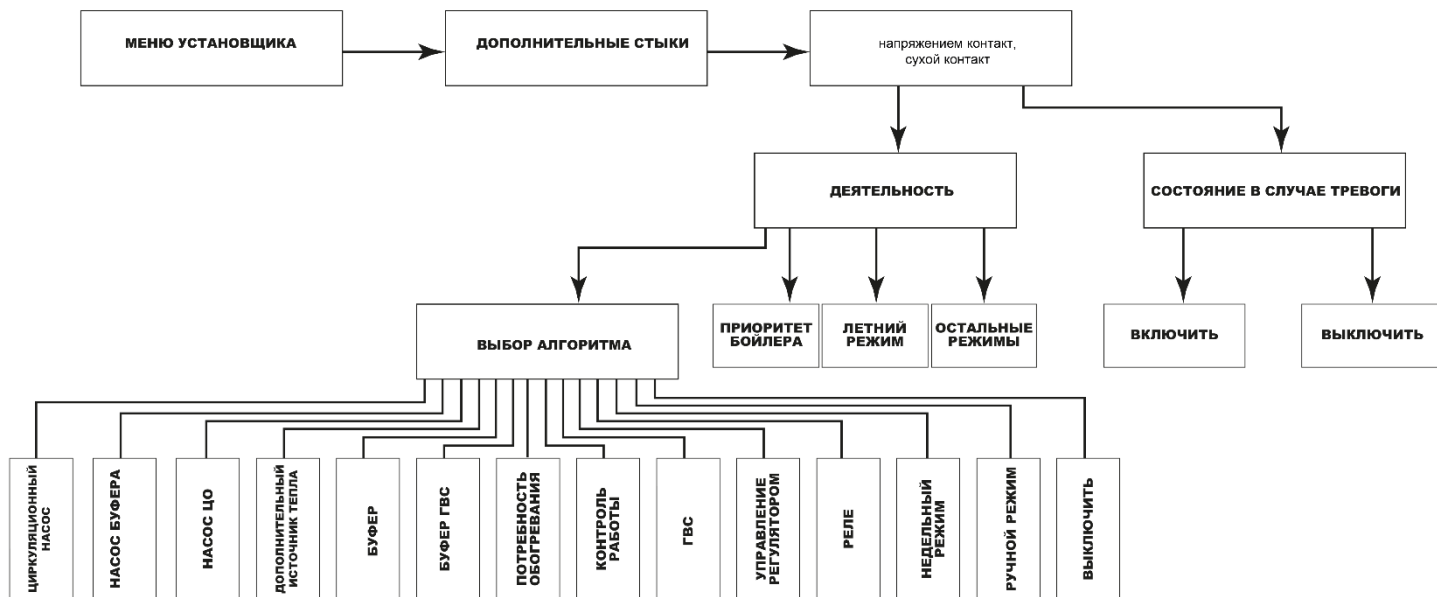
МЕНЮ УСТАНОВЩИКА

ДОПОЛНИТЕЛЬНЫЕ СТЫКИ

напряжением контакт, сухой контакт

ДЕЯТЕЛЬНОСТЬ

СОСТОЯНИЕ В СЛУЧАЕ ТРЕВОГИ

ВЫБОР АЛГОРИТМА

ПРИОРИТЕТ БОЙЛЕРА

ЛЕТНИЙ РЕЖИМ

ОСТАЛЬНЫЕ РЕЖИМЫ

ВКЛЮЧИТЬ

ВЫКЛЮЧИТЬ

ЦИРКУЛЯЦИОННЫЙ НАСОС

НАСОС БУФЕРА

НАСОС ЦО

ДОПОЛНИТЕЛЬНЫЙ ИСТОЧНИК ТЕПЛА

БУФЕР

БУФЕР ГВС

ПОТРЕБНОСТЬ ОБОГРЕВАНИЯ

КОНТРОЛЬ РАБОТЫ

ГВС

УПРАВЛЕНИЕ РЕГУЛЯТОРОМ

РЕЛЕ

НЕДЕЛЬНЫЙ РЕЖИМ

РУЧНОЙ РЕЖИМ

ВЫКЛЮЧИТЬ